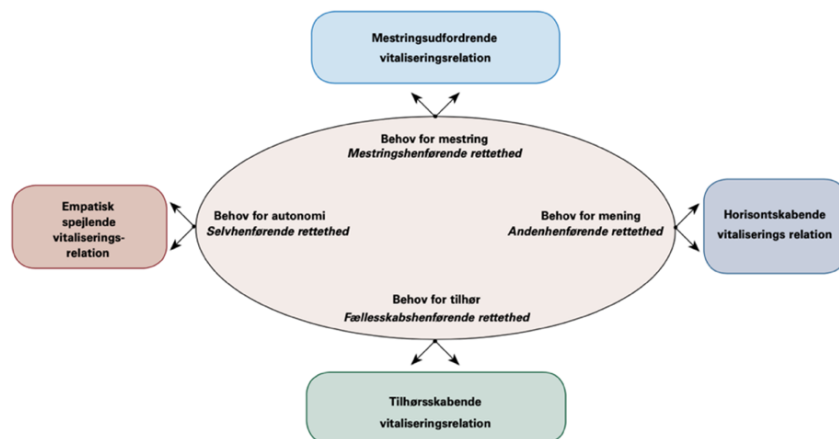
Mestringsudfordrende vitaliseringsrelation

Behov for mestring
*Mestringshenførende rettethed*

Empatisk spejlende vitaliseringsrelation

Behov for autonomi
*Selvhenførende rettethed*

Behov for mening
*Andenhenførende rettethed*

Horisontskabende vitaliserings relation

Behov for tilhør
*Fællesskabshenførende rettethed*

Tilhørsskabende vitaliseringsrelation